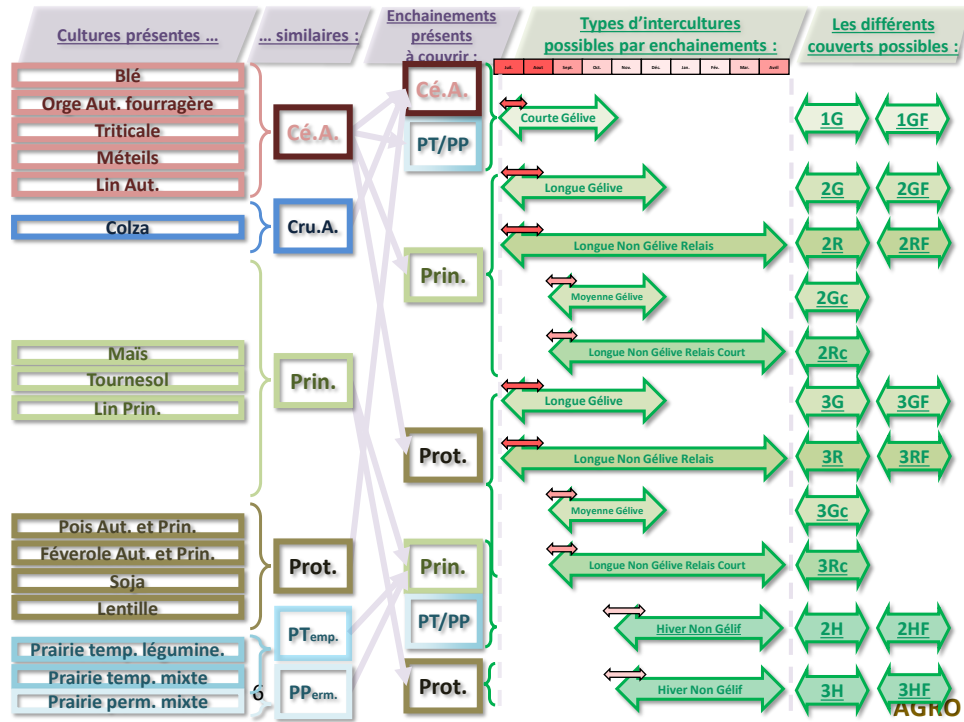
Cultures présentes …

… similaires :

Enchainements présents à couvrir :

Types d'intercultures possibles par enchainements :

Les différents couverts possibles :

| Juil. | Août | Sept. | Oct. | Nov. | Déc. | Jan. | Fév. | Mar. | Avril |
|---|---|---|---|---|---|---|---|---|---|

Blé
Orge Aut. fourragère
Triticale
Méteils
Lin Aut.

Colza

Maïs
Tournesol
Lin Prin.

Pois Aut. et Prin.
Féverole Aut. et Prin.
Soja
Lentille

Prairie temp. légumine.
Prairie temp. mixte
Prairie perm. mixte

Cé.A.
Cru.A.
Prin.
Prot.
PTemp.
PPerm.

Cé.A.
PT/PP
Prin.
Prot.
Prin.
PT/PP
Prot.

Courte Gélive
Longue Gélive
Longue Non Gélive Relais
Moyenne Gélive
Longue Non Gélive Relais Court
Longue Gélive
Longue Non Gélive Relais
Moyenne Gélive
Longue Non Gélive Relais Court
Hiver Non Gélif
Hiver Non Gélif

1G 1GF
2G 2GF
2R 2RF
2Gc
2Rc
3G 3GF
3R 3RF
3Gc
3Rc
2H 2HF
3H 3HF

6

AGRO